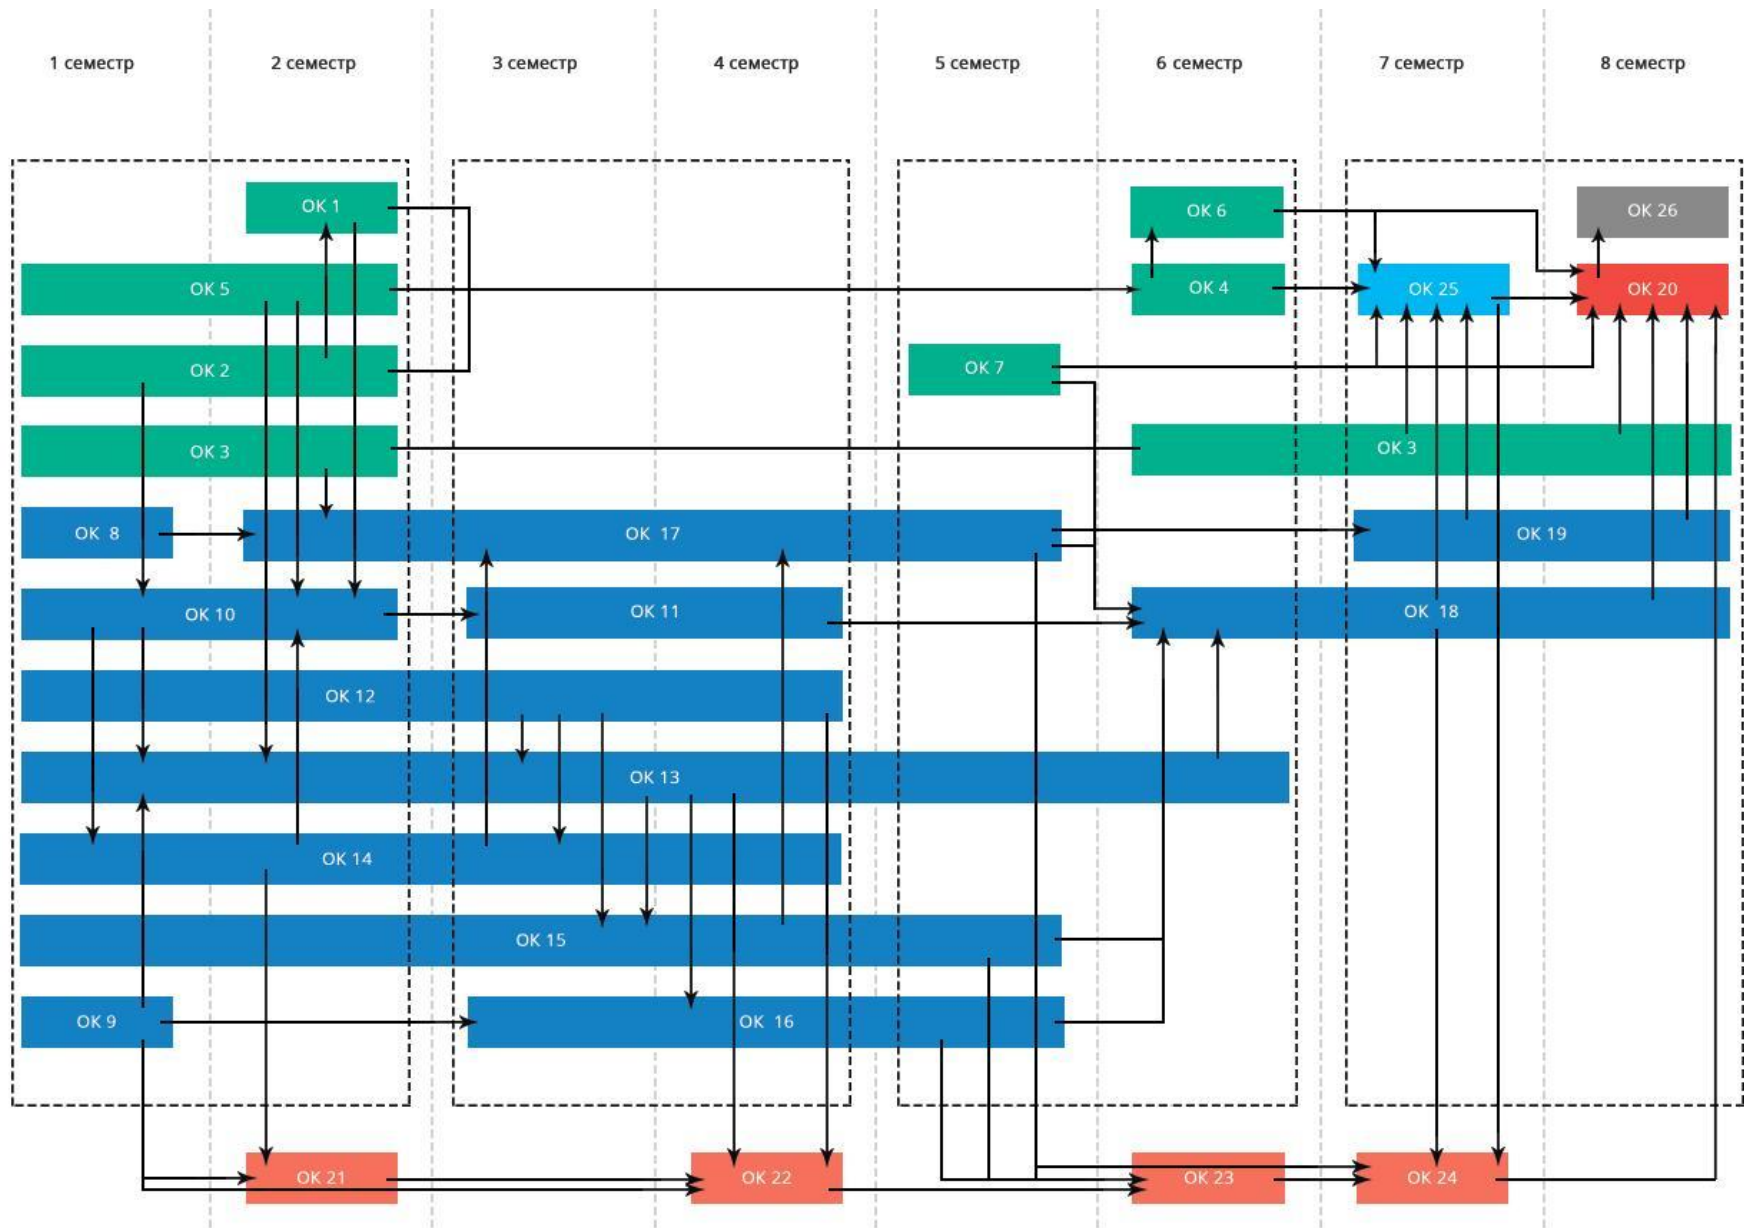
1 семестр
2 семестр
3 семестр
4 семестр
5 семестр
6 семестр
7 семестр
8 семестр

ОК 1
ОК 6
ОК 26
ОК 5
ОК 4
ОК 25
ОК 20
ОК 2
ОК 7
ОК 3
ОК 3
ОК 8
ОК 17
ОК 19
ОК 10
ОК 11
ОК 18
ОК 12
ОК 13
ОК 14
ОК 15
ОК 9
ОК 16
ОК 21
ОК 22
ОК 23
ОК 24